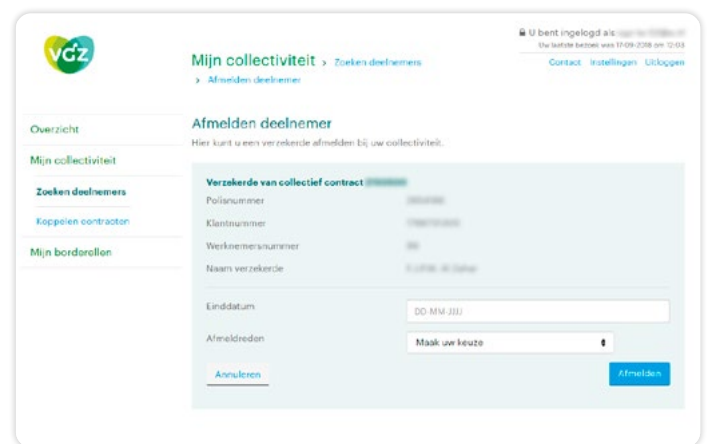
vgz

Mijn collectiviteit > Zoeken deelnemers
> Afmelden deelnemer

U bent ingelogd als: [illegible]
Uw laatste bezoek was 17-09-2018 om 12:03

Contact Instellingen Uitloggen

Overzicht
Mijn collectiviteit
Zoeken deelnemers
Koppelen contracten
Mijn borderellen

Afmelden deelnemer
Hier kunt u een verzekerde afmelden bij uw collectiviteit.

Verzekerde van collectief contract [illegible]
Polisnummer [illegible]
Klantnummer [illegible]
Werknemersnummer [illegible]
Naam verzekerde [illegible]

Einddatum DD-MM-JJJJ
Afmeldreden Maak uw keuze

Annuleren
Afmelden